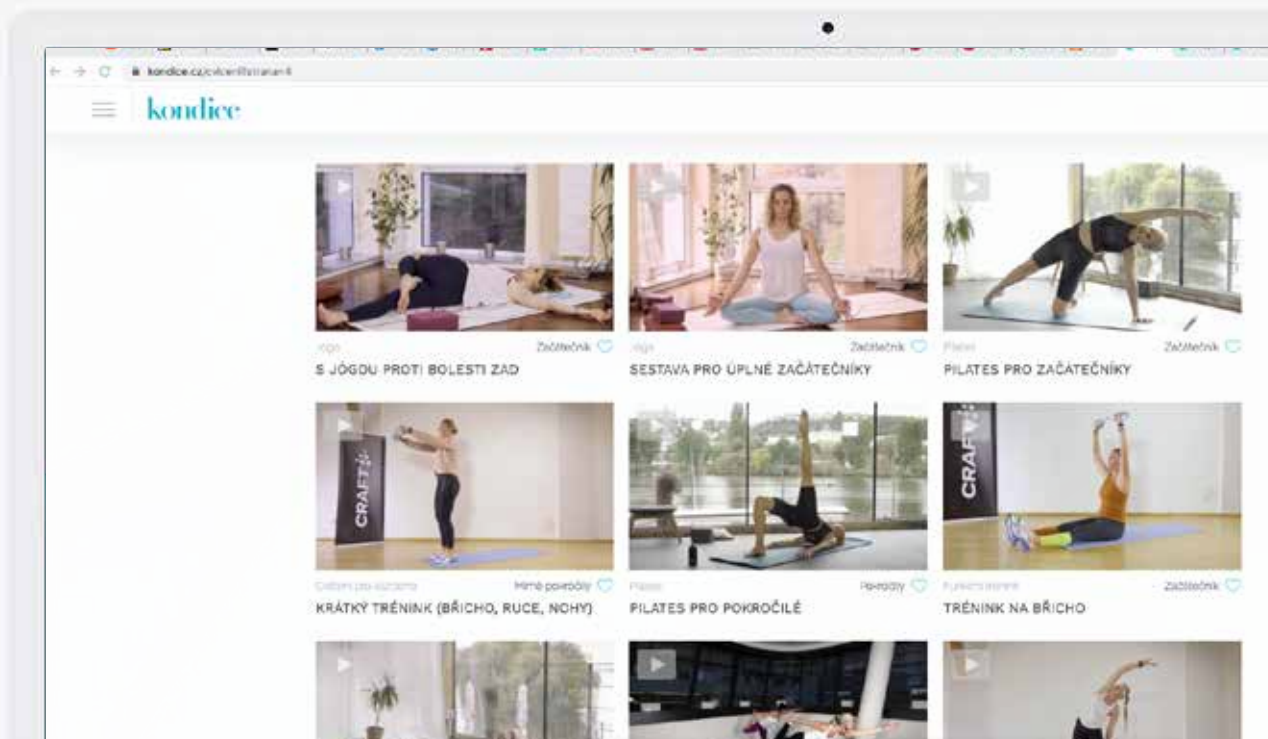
kondice.cz/cviceni?strana=4

kondice

Jóga
Začátečník
S JÓGOU PROTI BOLESTI ZAD

Jóga
Začátečník
SESTAVA PRO ÚPLNÉ ZAČÁTEČNÍKY

Pilates
Začátečník
PILATES PRO ZAČÁTEČNÍKY

CRAFT

Cvičení pro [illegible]
Mírně pokročilý
KRÁTKÝ TRÉNINK (BŘICHO, RUCE, NOHY)

Pilates
Pokročilý
PILATES PRO POKROČILÉ

CRAFT

Funkční trénink
Začátečník
TRÉNINK NA BŘICHO